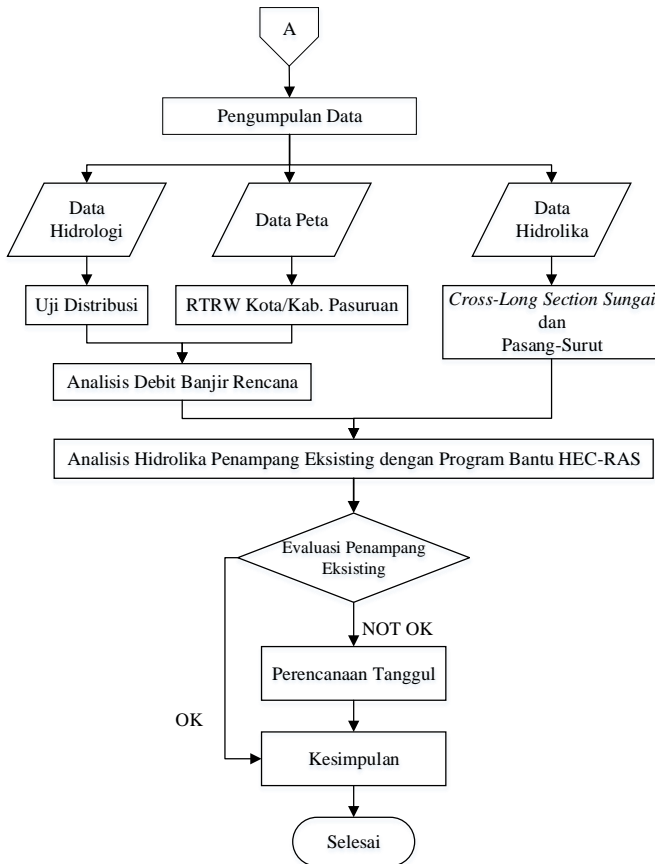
A

Pengumpulan Data

Data Hidrologi

Data Peta

Data Hidrolika

Uji Distribusi

RTRW Kota/Kab. Pasuruan

*Cross-Long Section Sungai* dan Pasang-Surut

Analisis Debit Banjir Rencana

Analisis Hidrolika Penampang Eksisting dengan Program Bantu HEC-RAS

Evaluasi Penampang Eksisting

NOT OK

Perencanaan Tanggul

OK

Kesimpulan

Selesai